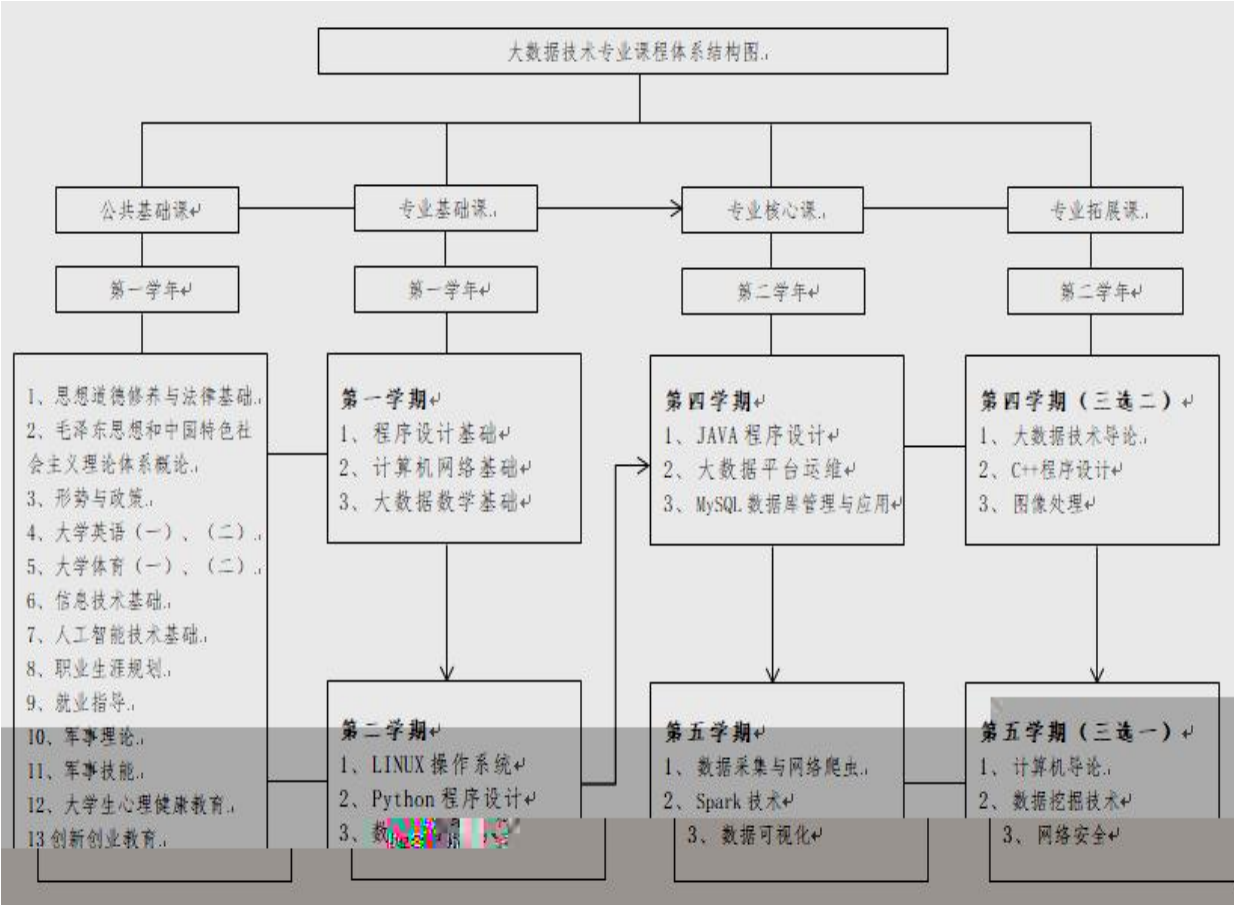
大数据技术专业课程体系结构图

公共基础课

第一学年

1、思想道德修养与法律基础
2、毛泽东思想和中国特色社会主义理论体系概论
3、形势与政策
4、大学英语（一）、（二）
5、大学体育（一）、（二）
6、信息技术基础
7、人工智能技术基础
8、职业生涯规划
9、就业指导
10、军事理论
11、军事技能
12、大学生心理健康教育
13 创新创业教育

专业基础课

第一学年

第一学期
1、程序设计基础
2、计算机网络基础
3、大数据数学基础

第二学期
1、LINUX 操作系统
2、Python 程序设计
3、数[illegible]

专业核心课

第二学年

第四学期
1、JAVA 程序设计
2、大数据平台运维
3、MySQL 数据库管理与应用

第五学期
1、数据采集与网络爬虫
2、Spark 技术
3、数据可视化

专业拓展课

第二学年

第四学期（三选二）
1、大数据技术导论
2、C++程序设计
3、图像处理

第五学期（三选一）
1、计算机导论
2、数据挖掘技术
3、网络安全